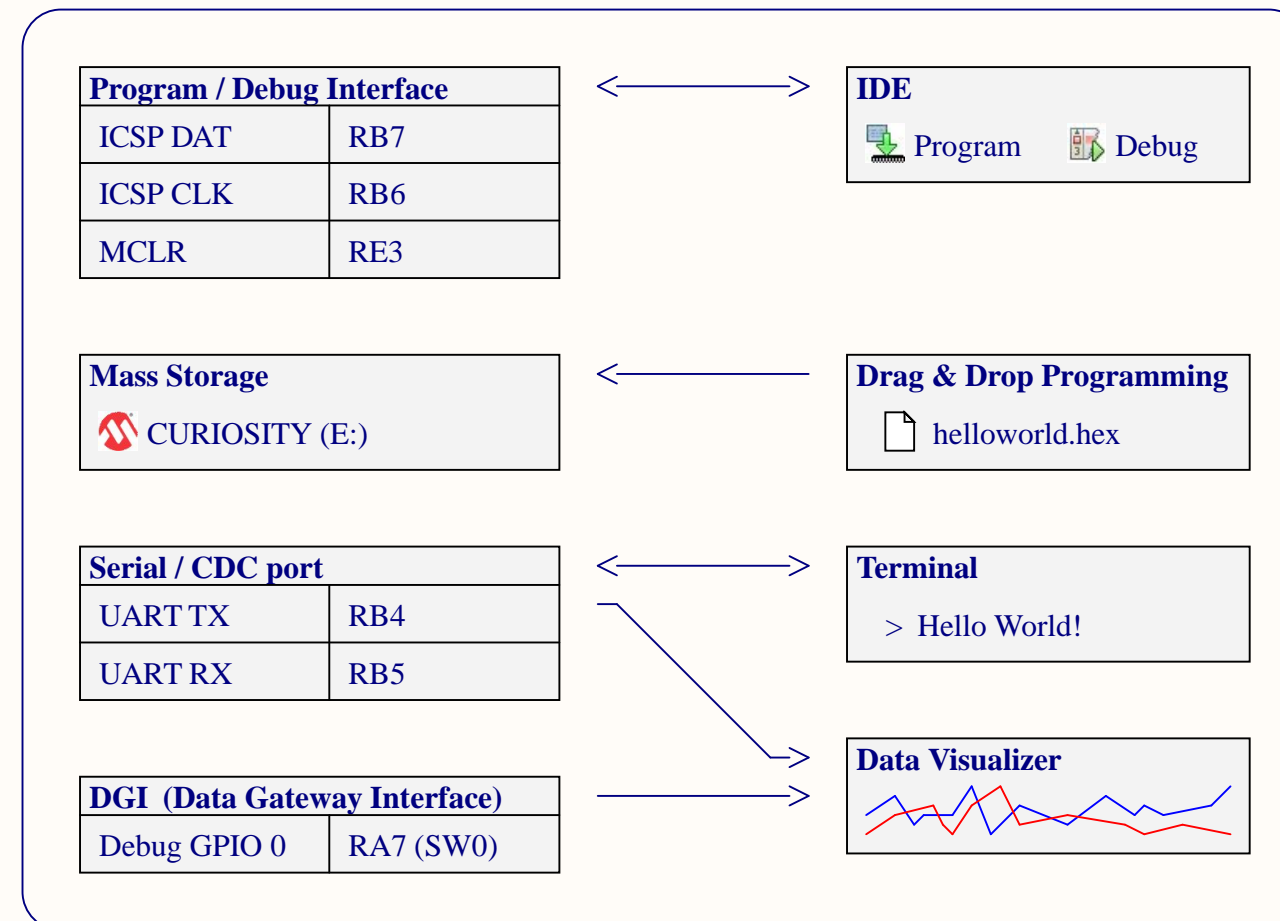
**Program / Debug Interface**

| ICSP DAT | RB7 |
|---|---|
| ICSP CLK | RB6 |
| MCLR | RE3 |

**IDE**

Program Debug

**Mass Storage**

CURIOSITY (E:)

**Drag & Drop Programming**

helloworld.hex

**Serial / CDC port**

| UART TX | RB4 |
|---|---|
| UART RX | RB5 |

**Terminal**

> Hello World!

**DGI (Data Gateway Interface)**

| Debug GPIO 0 | RA7 (SW0) |
|---|---|

**Data Visualizer**